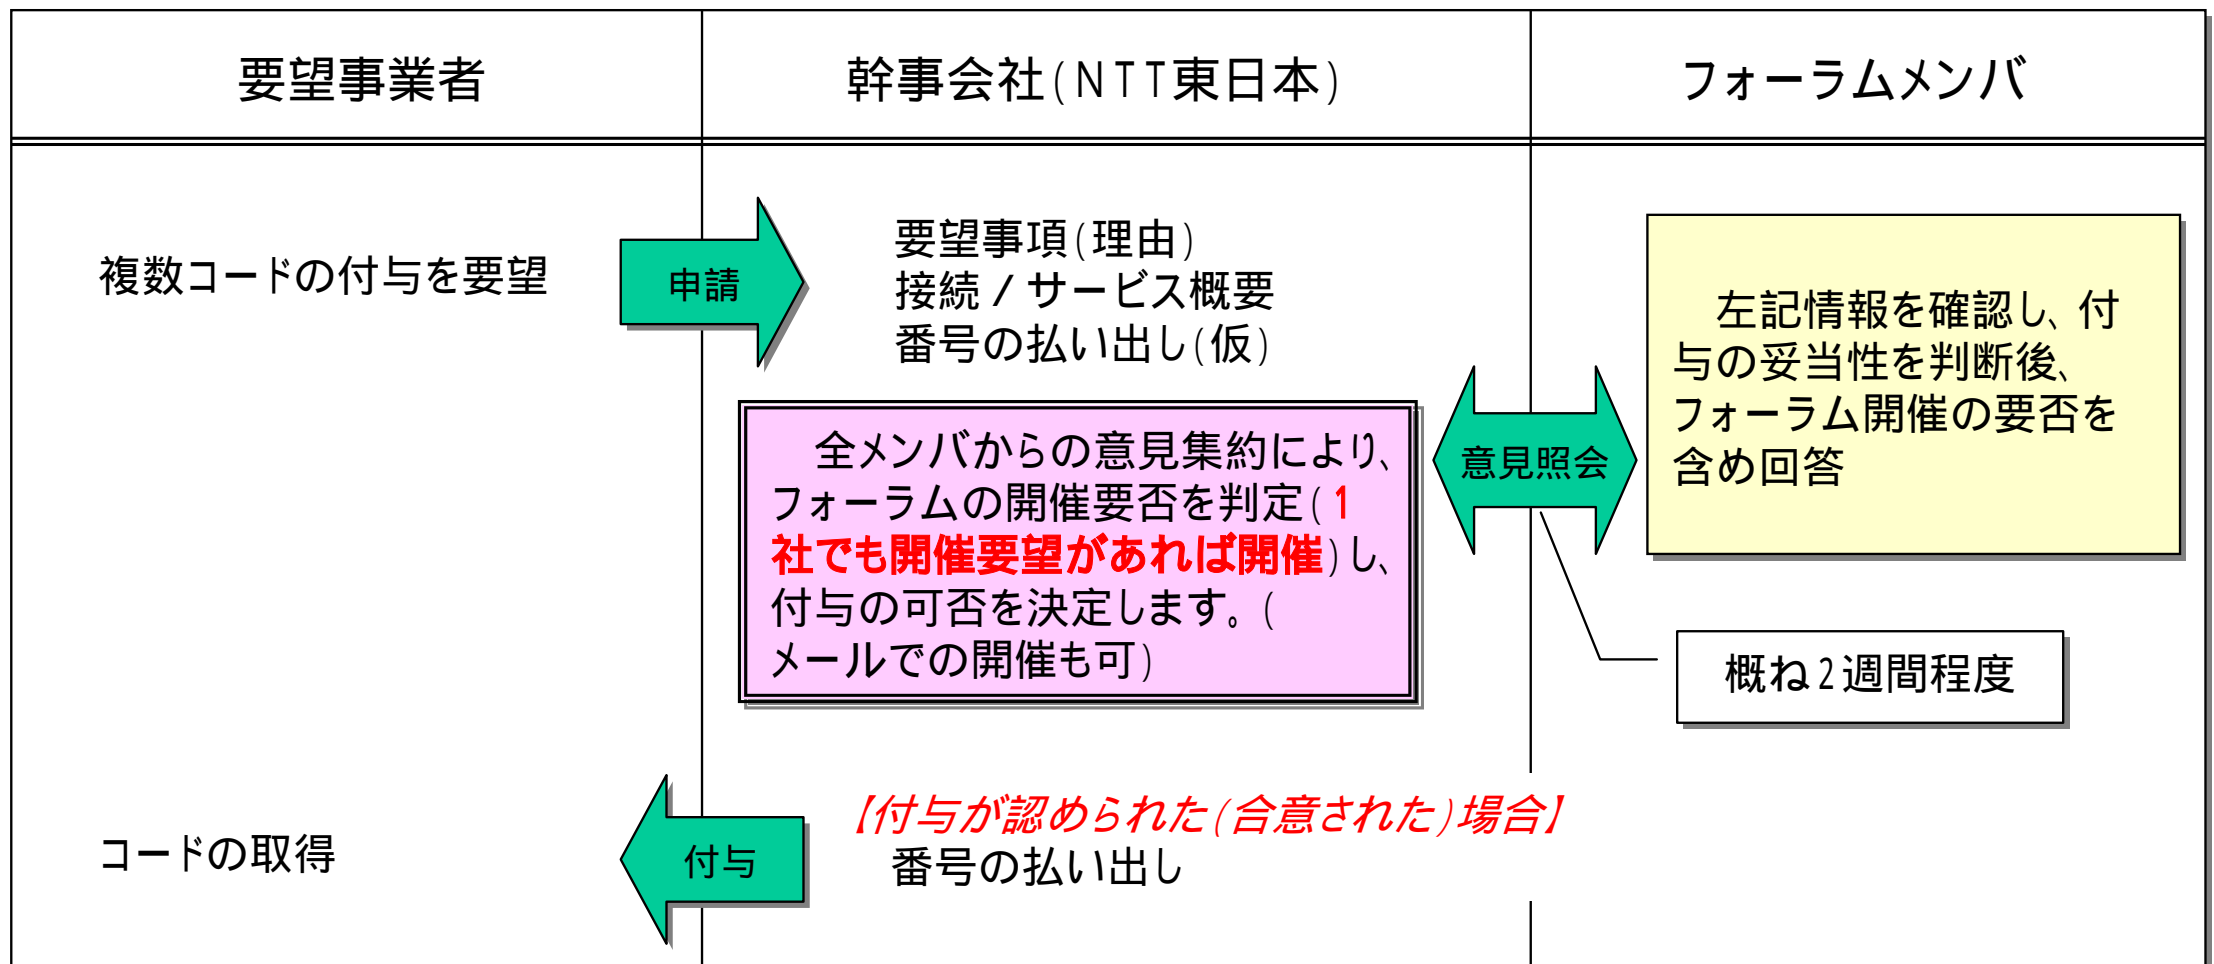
| 要望事業者 | 幹事会社(NTT東日本) | フォーラムメンバ |
|---|---|---|

複数コードの付与を要望

申請

要望事項(理由)
接続/サービス概要
番号の払い出し(仮)

左記情報を確認し、付与の妥当性を判断後、フォーラム開催の要否を含め回答

全メンバからの意見集約により、フォーラムの開催要否を判定(1社でも開催要望があれば開催)し、付与の可否を決定します。(メールでの開催も可)

意見照会

概ね2週間程度

【付与が認められた(合意された)場合】
番号の払い出し

コードの取得

付与